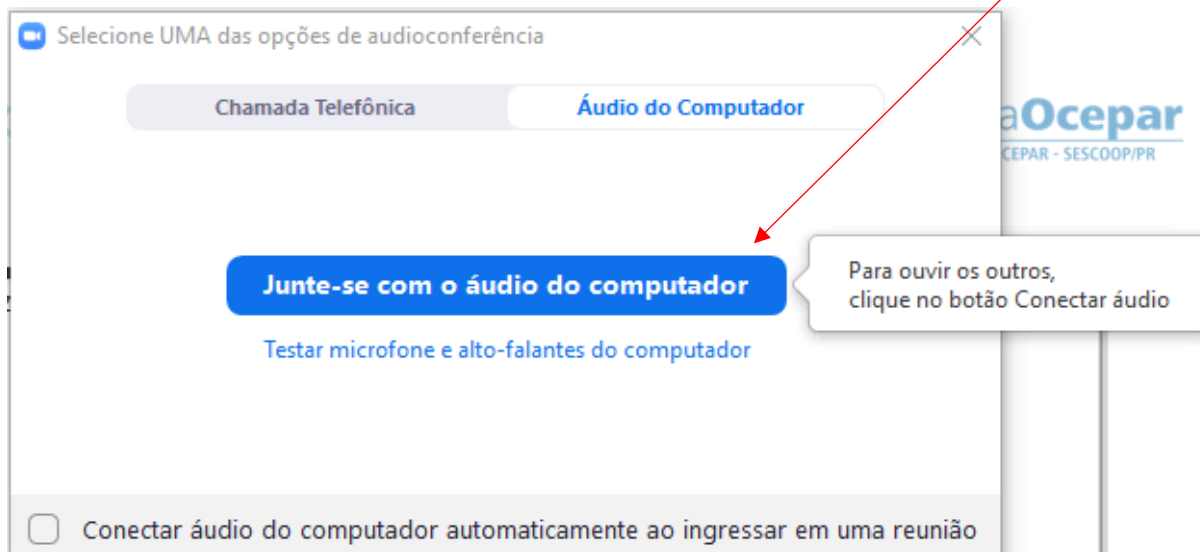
Selecione UMA das opções de audioconferência

Chamada Telefônica

Áudio do Computador

aOcepar
CEPAR - SESCOOP/PR

Junte-se com o áudio do computador

Para ouvir os outros, clique no botão Conectar áudio

Testar microfone e alto-falantes do computador

Conectar áudio do computador automaticamente ao ingressar em uma reunião